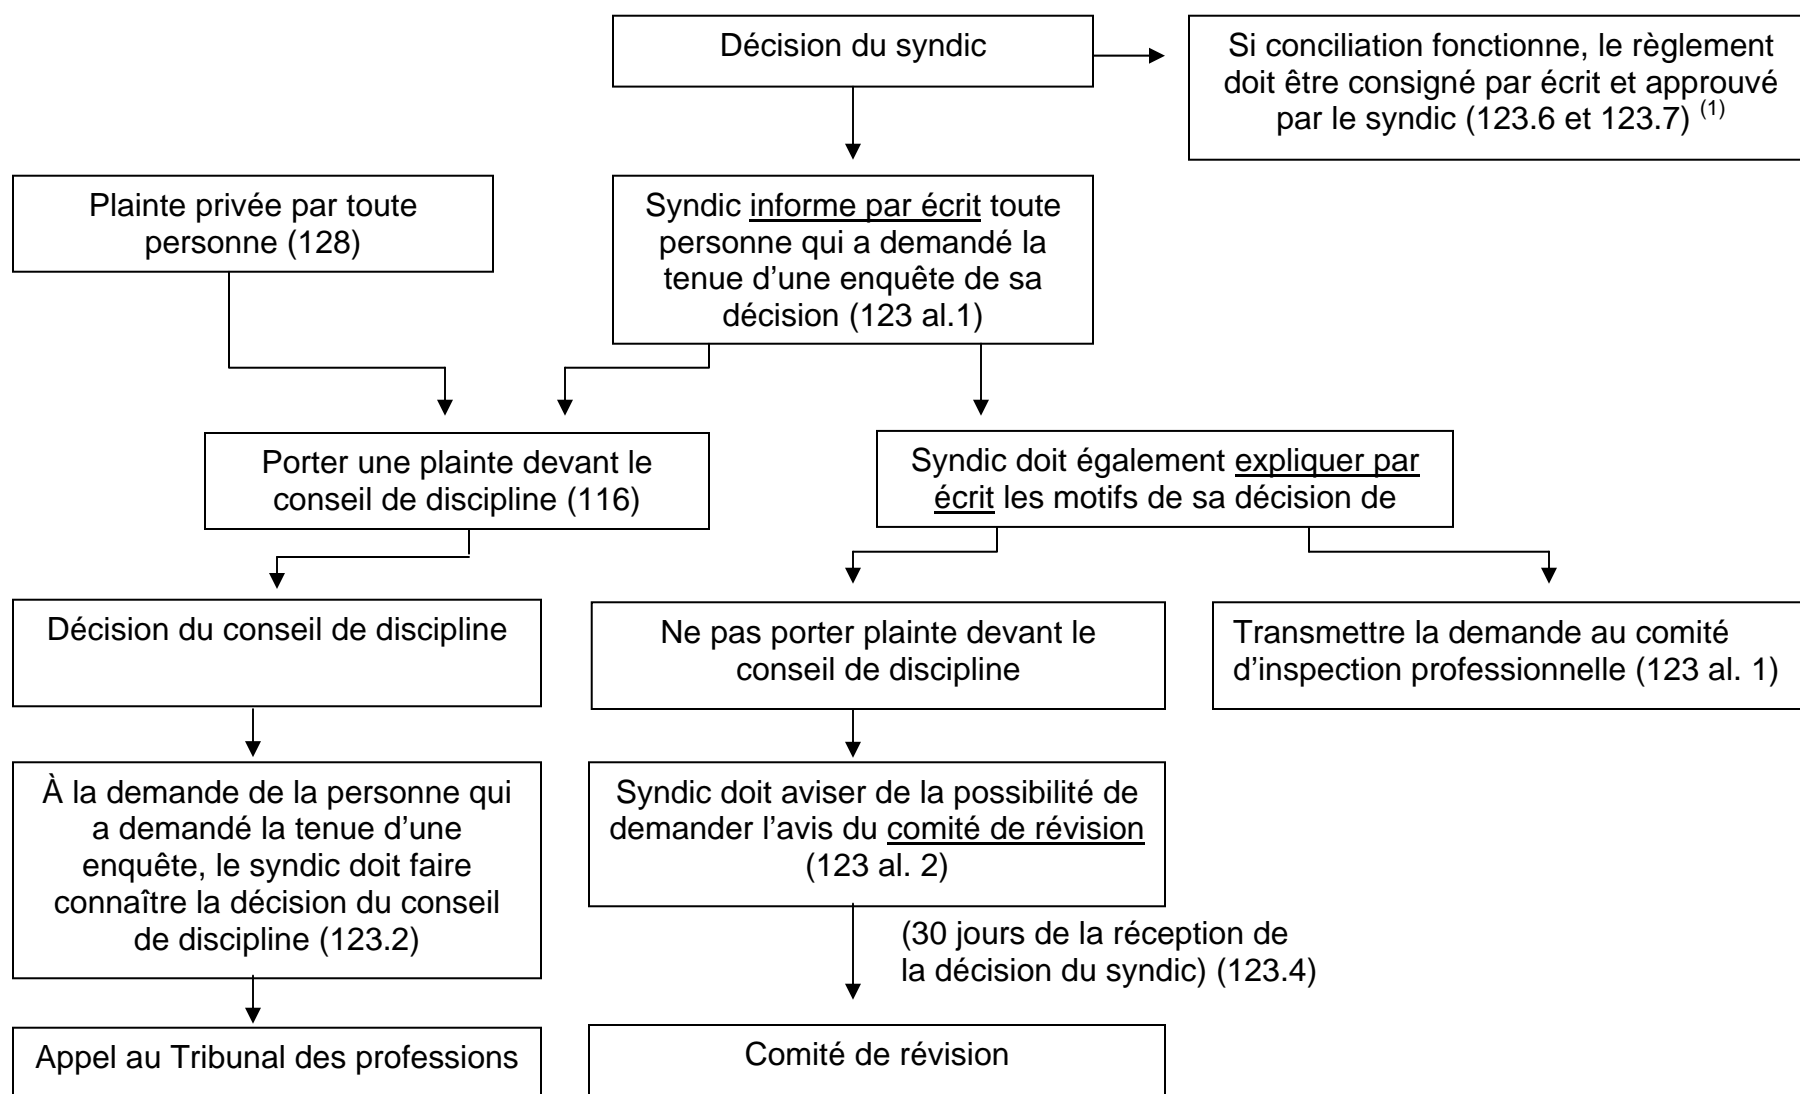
Décision du syndic

Si conciliation fonctionne, le règlement doit être consigné par écrit et approuvé par le syndic (123.6 et 123.7) $^{(1)}$

Plainte privée par toute personne (128)

Syndic informe par écrit toute personne qui a demandé la tenue d'une enquête de sa décision (123 al.1)

Porter une plainte devant le conseil de discipline (116)

Syndic doit également expliquer par écrit les motifs de sa décision de

Décision du conseil de discipline

Ne pas porter plainte devant le conseil de discipline

Transmettre la demande au comité d'inspection professionnelle (123 al. 1)

À la demande de la personne qui a demandé la tenue d'une enquête, le syndic doit faire connaître la décision du conseil de discipline (123.2)

Syndic doit aviser de la possibilité de demander l'avis du comité de révision (123 al. 2)

(30 jours de la réception de la décision du syndic) (123.4)

Appel au Tribunal des professions

Comité de révision